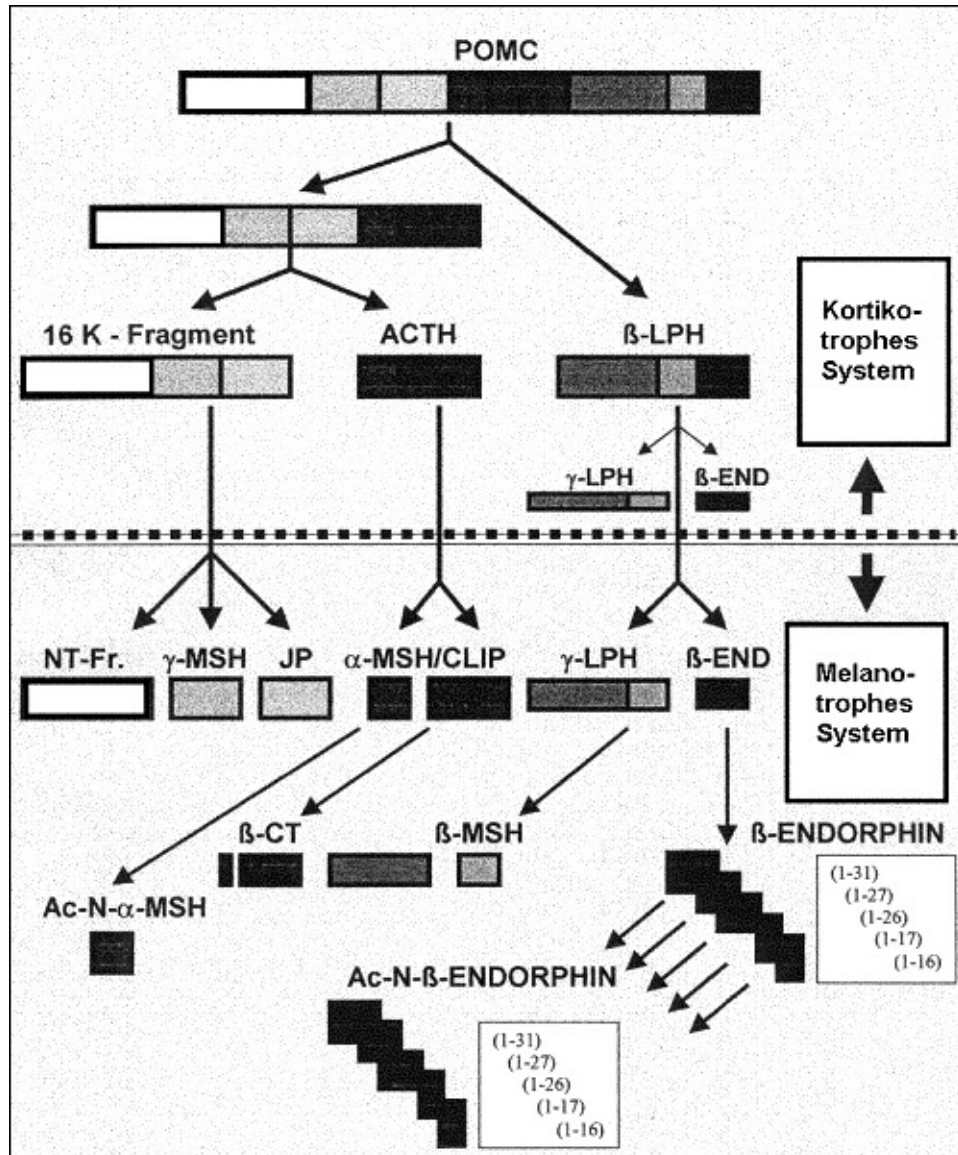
POMC

16 K - Fragment

ACTH

ß-LPH

Kortiko-trophes System

γ-LPH

ß-END

NT-Fr.

γ-MSH

JP

α-MSH/CLIP

γ-LPH

ß-END

Melano-trophes System

ß-CT

ß-MSH

ß-ENDORPHIN

(1-31)
(1-27)
(1-26)
(1-17)
(1-16)

Ac-N-α-MSH

Ac-N-ß-ENDORPHIN

(1-31)
(1-27)
(1-26)
(1-17)
(1-16)